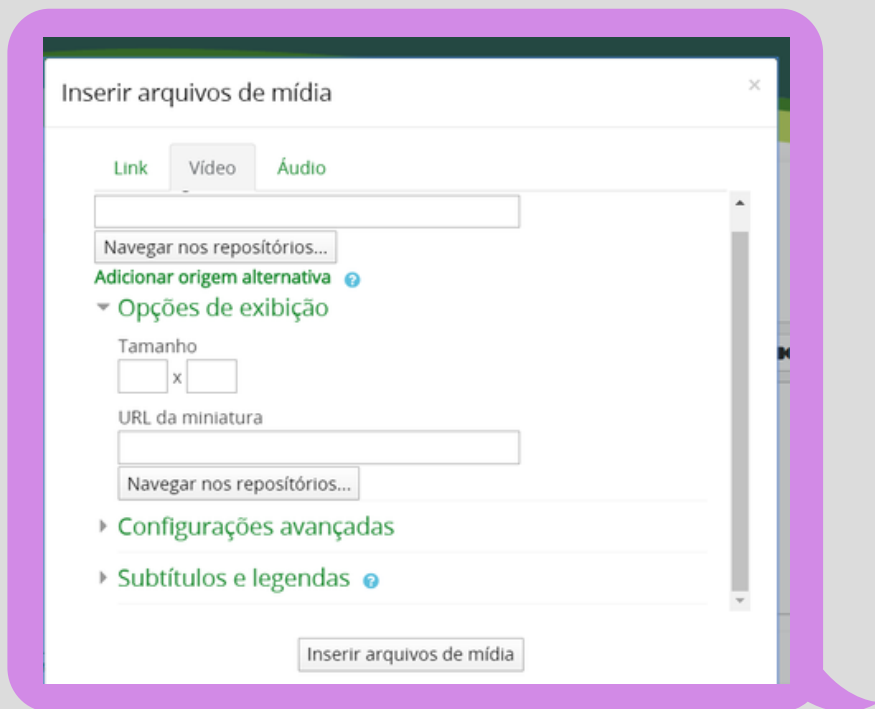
Inserir arquivos de mídia

×

Link Vídeo Áudio

Navegar nos repositórios...

Adicionar origem alternativa

Opções de exibição

Tamanho

x

URL da miniatura

Navegar nos repositórios...

Configurações avançadas

Subtítulos e legendas

Inserir arquivos de mídia